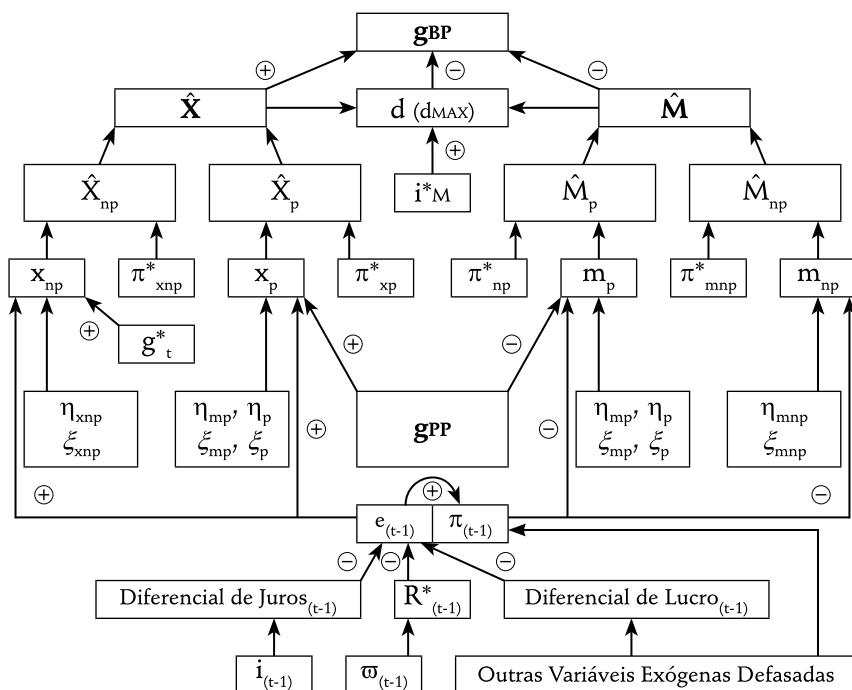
$g_{BP}$

⊕ ⊖ ⊖

$\hat{X}$

$d$ $(d_{MAX})$

$\hat{M}$

⊕

$\hat{X}_{np}$

$\hat{X}_{p}$

$i^*_M$

$\hat{M}_{p}$

$\hat{M}_{np}$

$x_{np}$

$\pi^*_{xnp}$

$x_p$

$\pi^*_{xp}$

$\pi^*_{np}$

$m_p$

$\pi^*_{mnp}$

$m_{np}$

⊕

$g^*_t$

⊕ ⊖

$\eta_{xnp}$
$\xi_{xnp}$

$\eta_{mp}$, $\eta_p$
$\xi_{mp}$, $\xi_p$

$g_{PP}$

$\eta_{mp}$, $\eta_p$
$\xi_{mp}$, $\xi_p$

$\eta_{mnp}$
$\xi_{mnp}$

⊕ ⊖

⊕ ⊕ ⊖

$e_{(t-1)}$ | $\pi_{(t-1)}$

⊖ ⊖ ⊖

Diferencial de $Juros_{(t-1)}$

$R^*_{(t-1)}$

Diferencial de $Lucro_{(t-1)}$

$i_{(t-1)}$

$\varpi_{(t-1)}$

Outras Variáveis Exógenas Defasadas